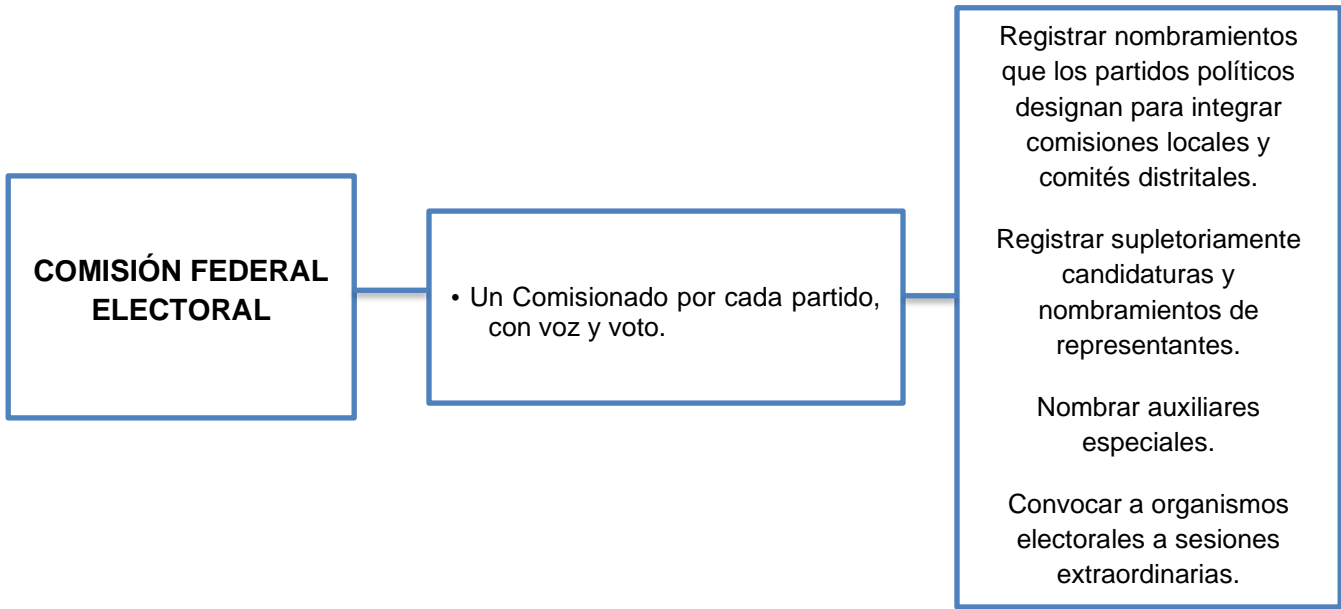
COMISIÓN FEDERAL ELECTORAL

• Un Comisionado por cada partido, con voz y voto.

Registrar nombramientos que los partidos políticos designan para integrar comisiones locales y comités distritales.

Registrar supletoriamente candidaturas y nombramientos de representantes.

Nombrar auxiliares especiales.

Convocar a organismos electorales a sesiones extraordinarias.